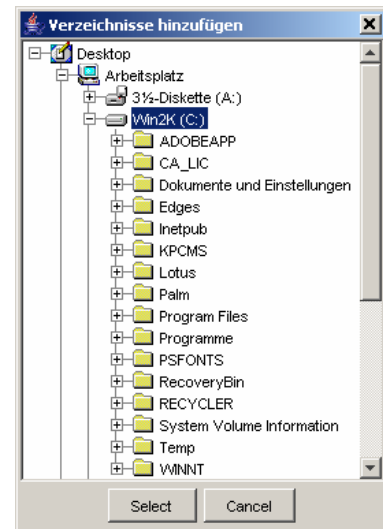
Verzeichnisse hinzufügen

Desktop
Arbeitsplatz
3½-Diskette (A:)
Win2K (C:)
ADOBEAPP
CA_LIC
Dokumente und Einstellungen
Edges
Inetpub
KPCMS
Lotus
Palm
Program Files
Programme
PSFONTS
RecoveryBin
RECYCLER
System Volume Information
Temp
WINNT

Select
Cancel